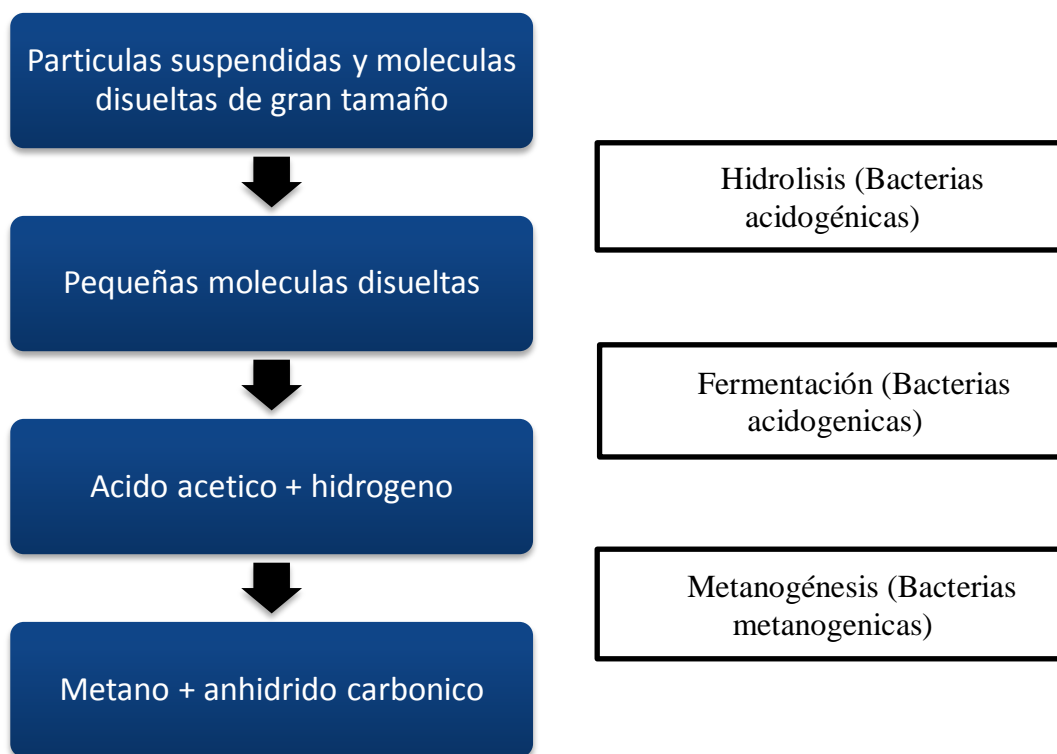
Particulas suspendidas y moleculas disueltas de gran tamaño

Hidrolisis (Bacterias acidogénicas)

Pequeñas moleculas disueltas

Fermentación (Bacterias acidogenicas)

Acido acetico + hidrogeno

Metanogénesis (Bacterias metanogenicas)

Metano + anhidrido carbonico